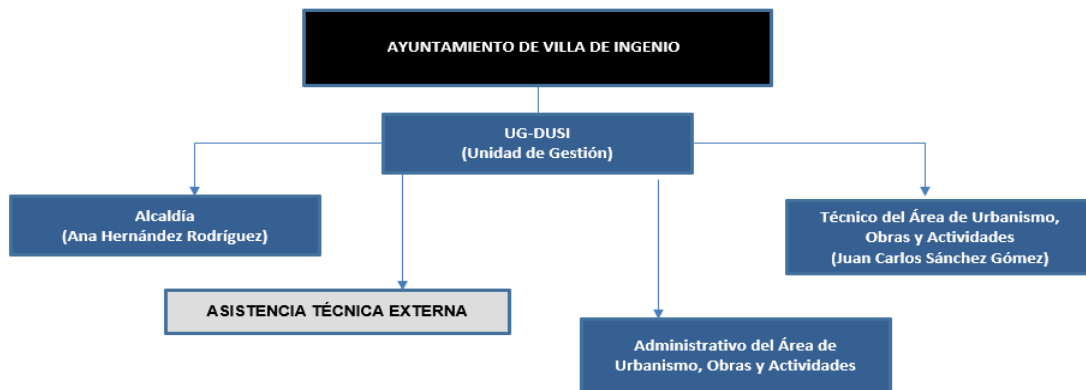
AYUNTAMIENTO DE VILLA DE INGENIO

UG-DUSI
(Unidad de Gestión)

Alcaldía
(Ana Hernández Rodríguez)

Técnico del Área de Urbanismo, Obras y Actividades
(Juan Carlos Sánchez Gómez)

ASISTENCIA TÉCNICA EXTERNA

Administrativo del Área de Urbanismo, Obras y Actividades